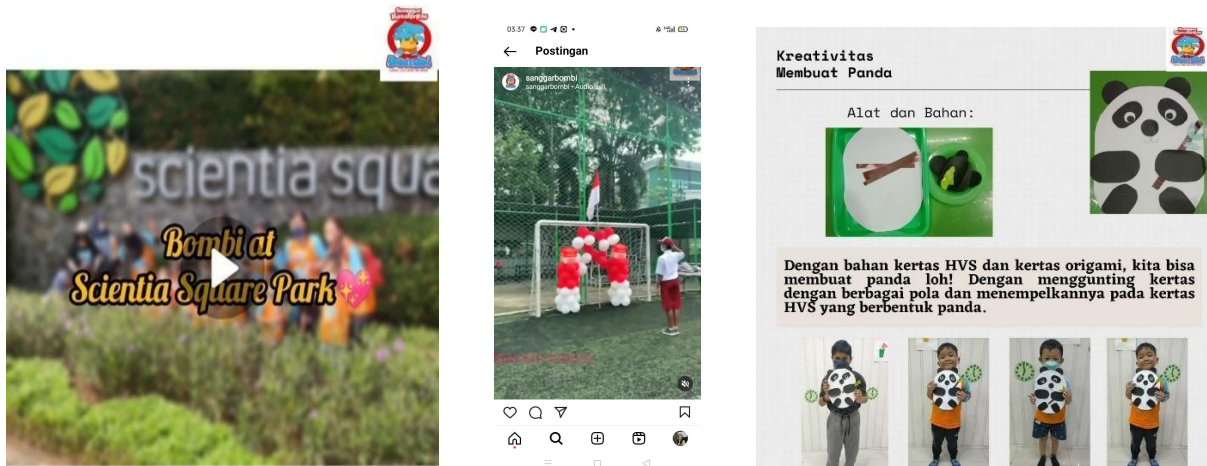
scientia squa

Bombi at Scientia Square Park

03.37

Postingan

sanggarbombi
sanggarbombi • Audio asli

Kreativitas
Membuat Panda

Alat dan Bahan:

Dengan bahan kertas HVS dan kertas origami, kita bisa membuat panda loh! Dengan menggunting kertas dengan berbagai pola dan menempelkannya pada kertas HVS yang berbentuk panda.